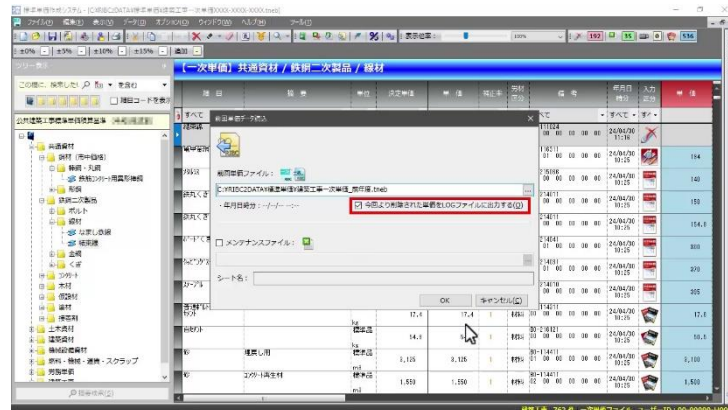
積算単価管理システム - [C:¥RIBC2DATA¥標準単価¥積算工事一次単価(XXXX-XXXX-XXXX.tbeb)]

ファイル(F) 編集(E) 表示(V) データ(D) オプション(O) ウィンドウ(W) ヘルプ(H) ツール(T)

【一次単価】共通資材 / 鉄鋼二次製品 / 線材

この値に、検索したい 一 を含む

公共建築工事標準単価積算基準

共通資材
鉄材(市中価格)
鉄鋼・丸鋼
鉄筋コンクリート用異形棒鋼
形鋼
鉄鋼二次製品
ボルト
線材
なまし鉄線
結束線
金網
くぎ
コンクリート
木材
仮設材
塗料
接着剤
土木資材
建築資材
機械設備資材
鉄骨・機械・道路・スクラップ
労務単価

前回単価データ読込

前回単価ファイル：
C:¥RIBC2DATA¥標準単価¥積算工事一次単価_前年度.tbeb

・年月日等： - / - / - - : - -

今回より削除された単価をLOGファイルに出力する(L)

メンテナンスファイル：

シート名：

OK キャンセル(C)

すべて

24/04/30 10:25

184
140
150
154.0
300
370
305
17.4 17.4
14.3
5,125 8,125
1,550 1,550